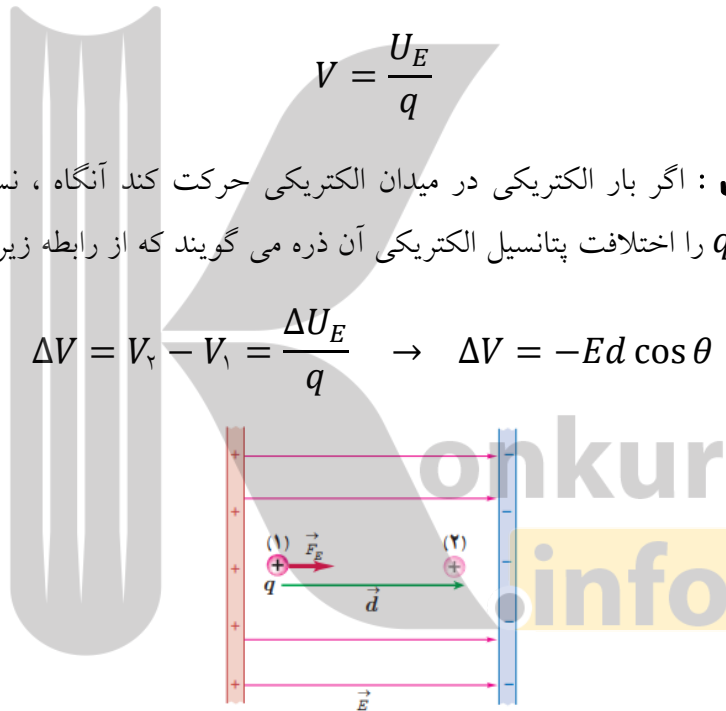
$V = \frac{U_E}{q}$

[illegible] : اگر بار الکتریکی در میدان الکتریکی حرکت کند آنگاه ، نس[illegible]
$q$ را اختلاف پتانسیل الکتریکی آن ذره می گویند که از رابطه زیر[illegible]

$\Delta V = V_۲ - V_۱ = \frac{\Delta U_E}{q} \rightarrow \Delta V = -Ed\cos\theta$

(۱) $\vec{F_E}$ (۲)
$q$ $\vec{d}$
$\vec{E}$

onkur
.info